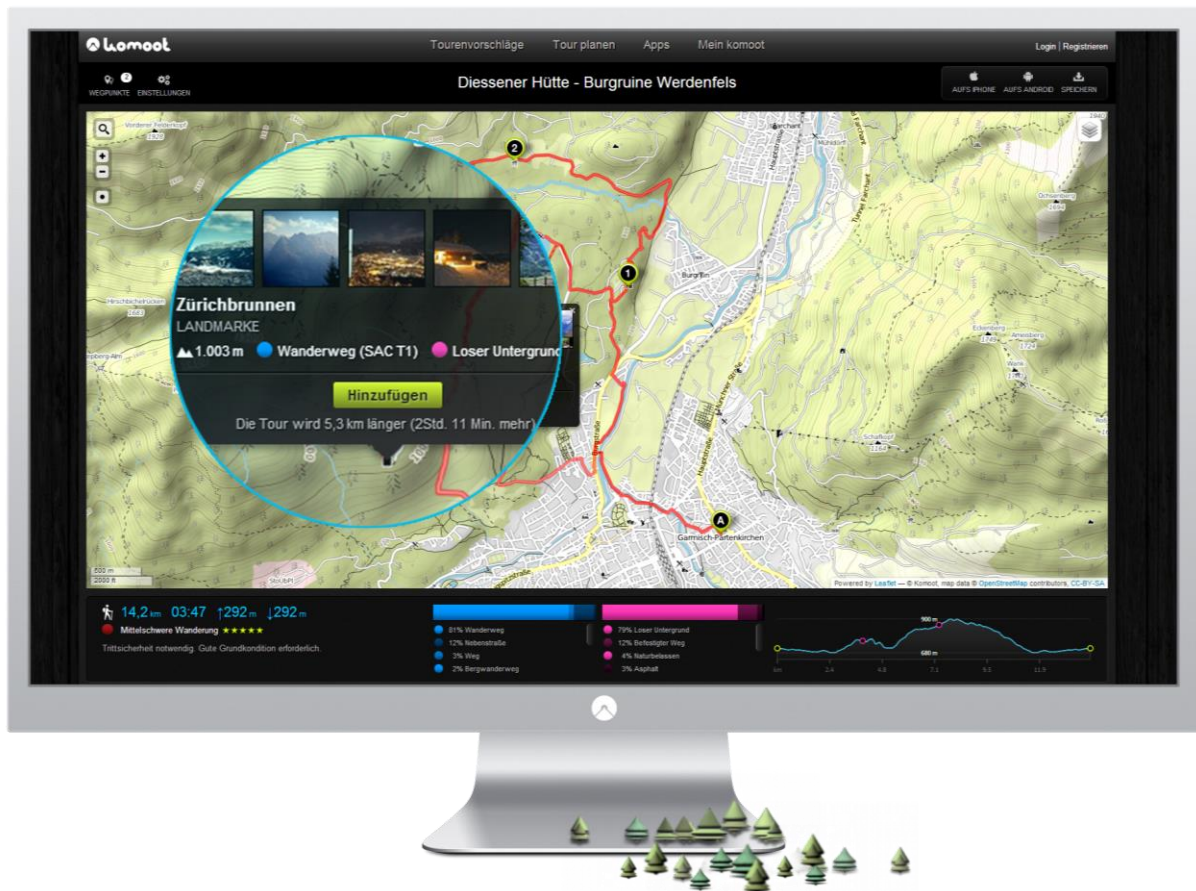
komoot

Tourenvorschläge Tour planen Apps Mein komoot

Login | Registrieren

WEGPUNKTE EINSTELLUNGEN

Diessener Hütte - Burgruine Werdenfels

AUFS IPHONE AUFS ANDROID SPEICHERN

Vorderer Felderkopf

Hirschbichelkopf

Burgrain

Farchant

Mühldörfl

Ochsenberg

Eckenberg

Ameisberg

Schafkopf

Zürichbrunnen
LANDMARKE
1.003 m Wanderweg (SAC T1) Loser Untergrund

Hinzufügen

Die Tour wird 5,3 km länger (2Std. 11 Min. mehr)

Garmisch-Partenkirchen

500 m
2000 ft

Powered by Leaflet — © Komoot, map data © OpenStreetMap contributors, CC-BY-SA

14,2 km 03:47 ↑292 m ↓292 m

Mittelschwere Wanderung ★★★★★

Trittsicherheit notwendig. Gute Grundkondition erforderlich.

81% Wanderweg
12% Nebenstraße
3% Weg
2% Bergwanderweg

79% Loser Untergrund
12% Befestigter Weg
4% Naturbelassen
3% Asphalt

900 m
680 m
km 2.4 4.8 7.1 9.5 11.9